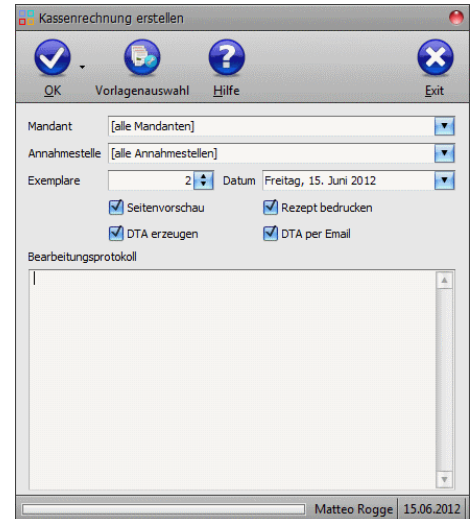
Kassenrechnung erstellen

OK
Vorlagenauswahl
Hilfe
Exit

Mandant [alle Mandanten]
Annahmestelle [alle Annahmestellen]
Exemplare 2 Datum Freitag, 15. Juni 2012

Seitenvorschau
Rezept bedrucken
DTA erzeugen
DTA per Email

Bearbeitungsprotokoll

Matteo Rogge 15.06.2012